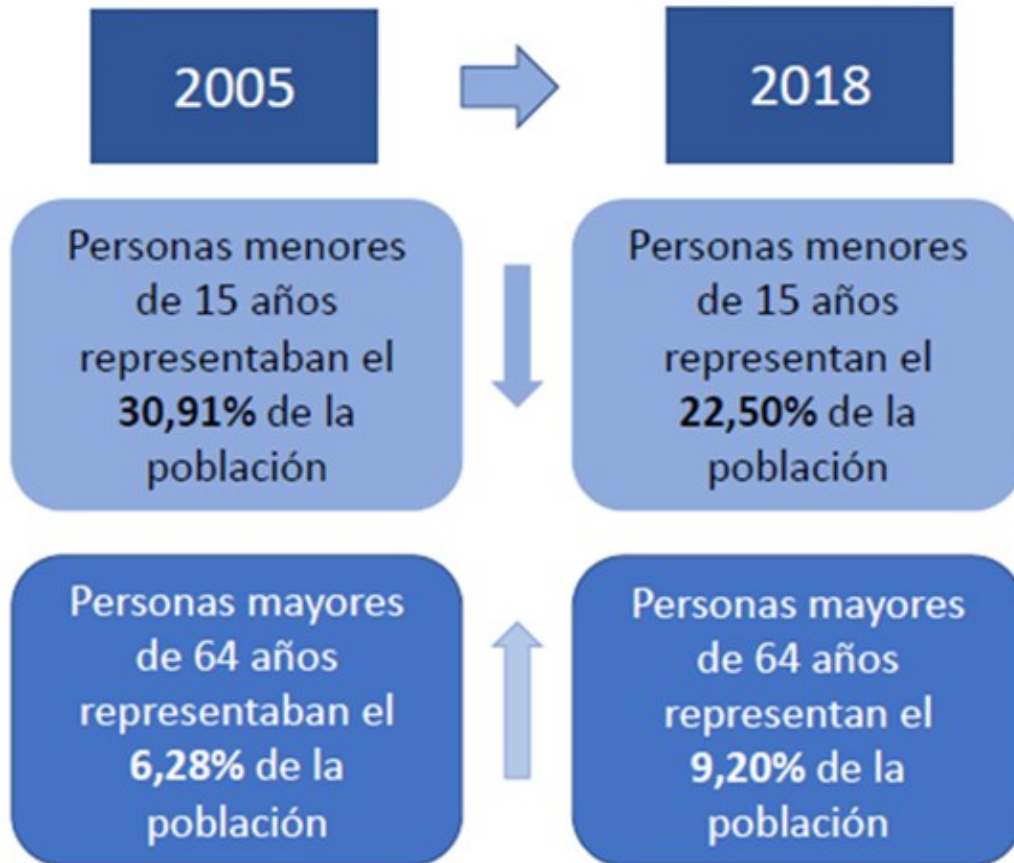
2005

2018

Personas menores de 15 años representaban el **30,91%** de la población

Personas menores de 15 años representan el **22,50%** de la población

Personas mayores de 64 años representaban el **6,28%** de la población

Personas mayores de 64 años representan el **9,20%** de la población